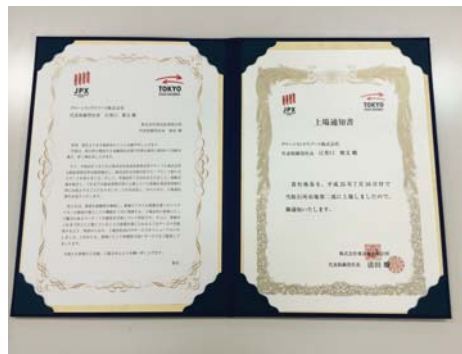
JPX

TOKYO STOCK EXCHANGE

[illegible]

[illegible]

TOKYO STOCK EXCHANGE

上場通知書

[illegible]株式会社

代表取締役社長 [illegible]

貴社株券を、平成25年7月30日付で当取引所市場第二部に上場しましたので、通知いたします。

株式会社東京証券取引所

代表取締役社長 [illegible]